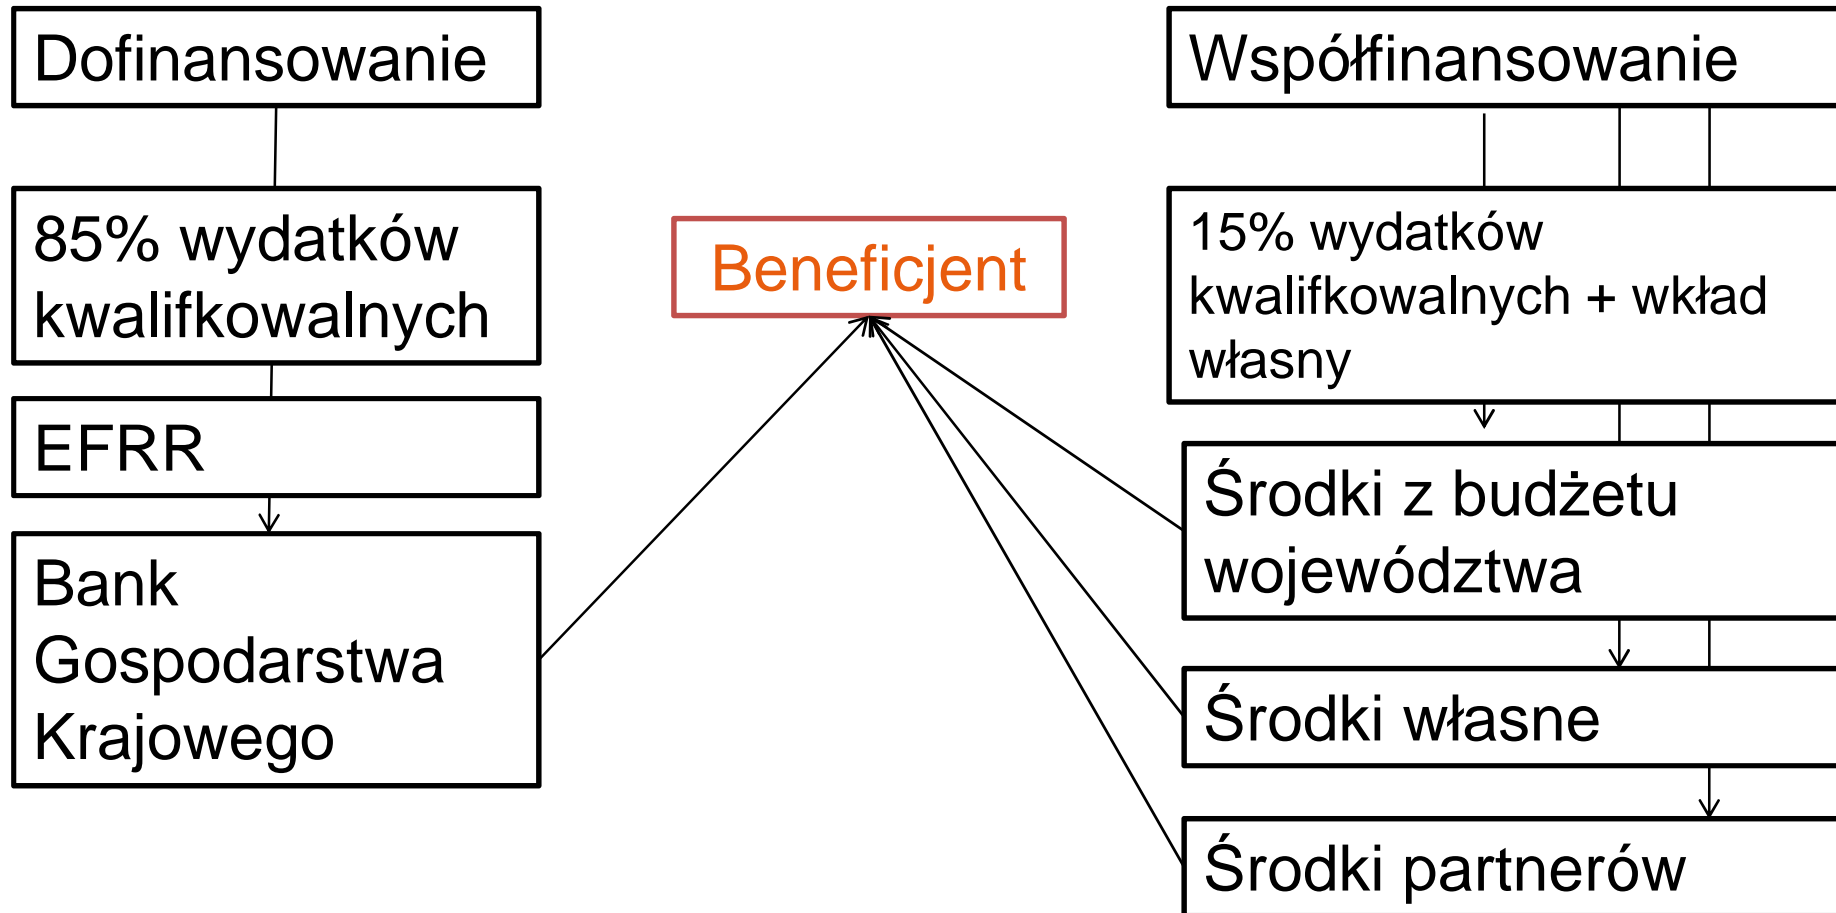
Dofinansowanie

85% wydatków kwalifkowalnych

EFRR

Bank Gospodarstwa Krajowego

Beneficjent

Współfinansowanie

15% wydatków kwalifkowalnych + wkład własny

Środki z budżetu województwa

Środki własne

Środki partnerów